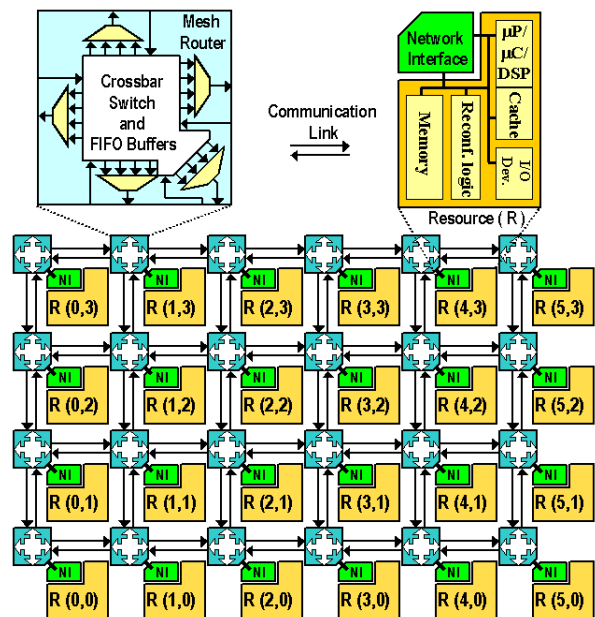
Mesh Router

Crossbar Switch and FIFO Buffers

Communication Link

Network Interface

μP/ μC/ DSP

Cache

Memory

Reconf. logic

I/O Dev.

Resource ( R )

NI R (0,3)
NI R (1,3)
NI R (2,3)
NI R (3,3)
NI R (4,3)
NI R (5,3)

NI R (0,2)
NI R (1,2)
NI R (2,2)
NI R (3,2)
NI R (4,2)
NI R (5,2)

NI R (0,1)
NI R (1,1)
NI R (2,1)
NI R (3,1)
NI R (4,1)
NI R (5,1)

NI R (0,0)
NI R (1,0)
NI R (2,0)
NI R (3,0)
NI R (4,0)
NI R (5,0)